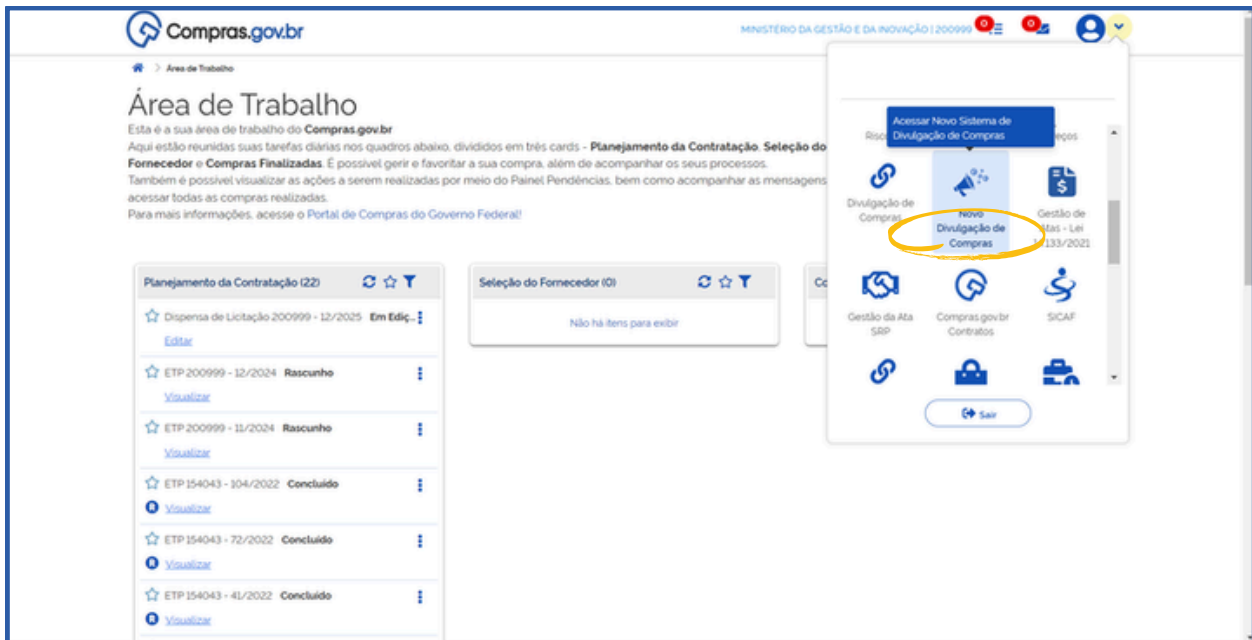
Compras.gov.br

MINISTÉRIO DA GESTÃO E DA INOVAÇÃO | 200999 0 0

Área de Trabalho

Área de Trabalho

Esta é a sua área de trabalho do **Compras.gov.br**

Aqui estão reunidas suas tarefas diárias nos quadros abaixo, divididos em três cards - **Planejamento da Contratação**, **Seleção do Fornecedor** e **Compras Finalizadas**. É possível gerir e favoritar a sua compra, além de acompanhar os seus processos.

Também é possível visualizar as ações a serem realizadas por meio do Painel Pendências, bem como acompanhar as mensagens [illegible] acessar todas as compras realizadas.

Para mais informações, acesse o Portal de Compras do Governo Federal!

Planejamento da Contratação (22)

Dispensa de Licitação 200999 - 12/2025 Em Ediç...

Editar

ETP 200999 - 12/2024 Rascunho

Visualizar

ETP 200999 - 11/2024 Rascunho

Visualizar

ETP 154043 - 104/2022 Concluído

Visualizar

ETP 154043 - 72/2022 Concluído

Visualizar

ETP 154043 - 41/2022 Concluído

Visualizar

Seleção do Fornecedor (0)

Não há itens para exibir

Co

Acessar Novo Sistema de Divulgação de Compras

Risc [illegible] ços

Divulgação de Compras

Novo Divulgação de Compras

Gestão de Atas - Lei 14.133/2021

Gestão da Ata SRP

Compras.gov.br Contratos

SICAF

Sair